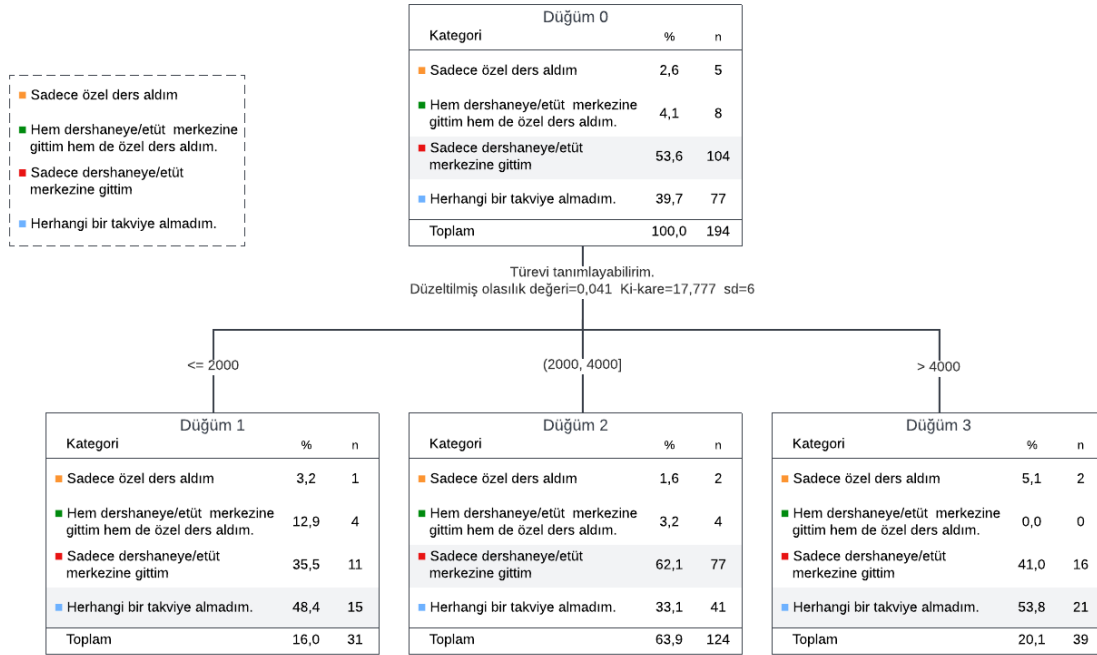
Sadece özel ders aldım
Hem dershaneye/etüt merkezine gittim hem de özel ders aldım.
Sadece dershaneye/etüt merkezine gittim
Herhangi bir takviye almadım.

Düğüm 0

| Kategori | % | n |
|---|---|---|
| Sadece özel ders aldım | 2,6 | 5 |
| Hem dershaneye/etüt merkezine gittim hem de özel ders aldım. | 4,1 | 8 |
| Sadece dershaneye/etüt merkezine gittim | 53,6 | 104 |
| Herhangi bir takviye almadım. | 39,7 | 77 |
| Toplam | 100,0 | 194 |

Türevi tanımlayabilirim.
Düzeltilmiş olasılık değeri=0,041 Ki-kare=17,777 sd=6

<= 2000
(2000, 4000]
> 4000

Düğüm 1

| Kategori | % | n |
|---|---|---|
| Sadece özel ders aldım | 3,2 | 1 |
| Hem dershaneye/etüt merkezine gittim hem de özel ders aldım. | 12,9 | 4 |
| Sadece dershaneye/etüt merkezine gittim | 35,5 | 11 |
| Herhangi bir takviye almadım. | 48,4 | 15 |
| Toplam | 16,0 | 31 |

Düğüm 2

| Kategori | % | n |
|---|---|---|
| Sadece özel ders aldım | 1,6 | 2 |
| Hem dershaneye/etüt merkezine gittim hem de özel ders aldım. | 3,2 | 4 |
| Sadece dershaneye/etüt merkezine gittim | 62,1 | 77 |
| Herhangi bir takviye almadım. | 33,1 | 41 |
| Toplam | 63,9 | 124 |

Düğüm 3

| Kategori | % | n |
|---|---|---|
| Sadece özel ders aldım | 5,1 | 2 |
| Hem dershaneye/etüt merkezine gittim hem de özel ders aldım. | 0,0 | 0 |
| Sadece dershaneye/etüt merkezine gittim | 41,0 | 16 |
| Herhangi bir takviye almadım. | 53,8 | 21 |
| Toplam | 20,1 | 39 |